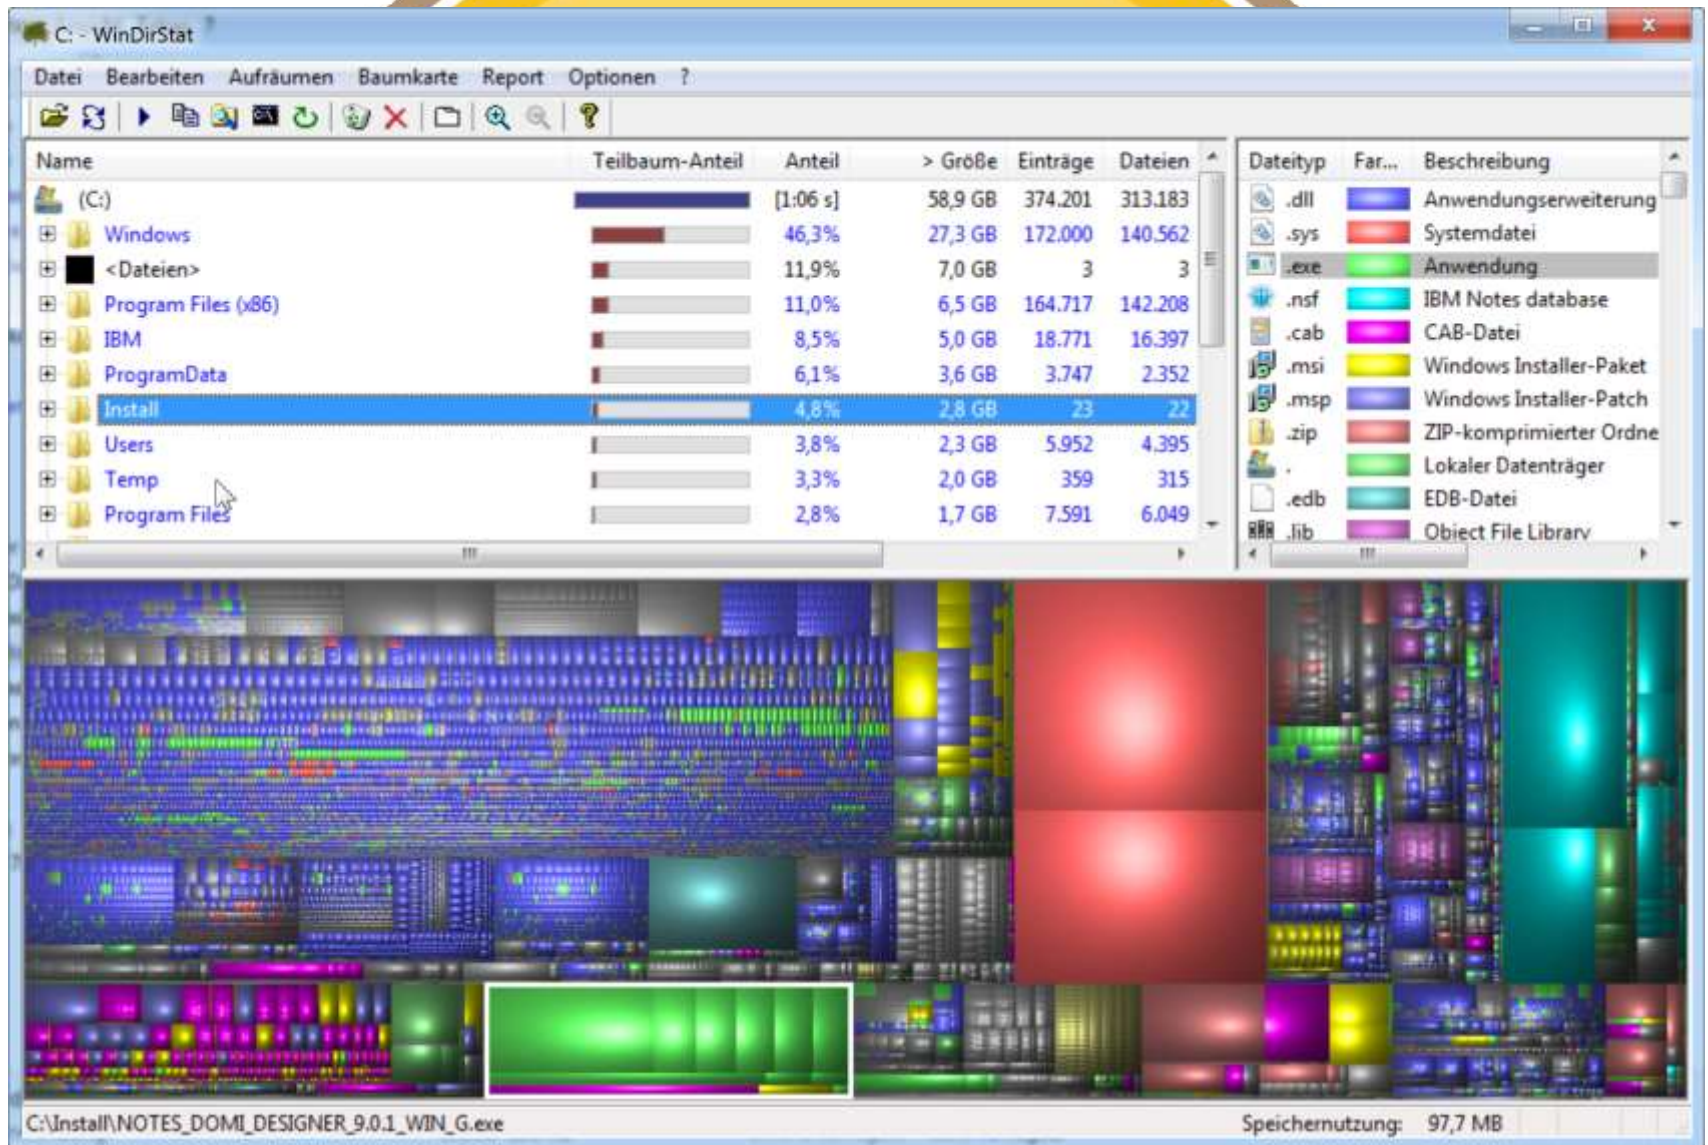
C: - WinDirStat

Datei Bearbeiten Aufräumen Baumkarte Report Optionen ?

| Name | Teilbaum-Anteil | Anteil | > Größe | Einträge | Dateien |
|---|---|---|---|---|---|
| (C:) | | [1:06 s] | 58,9 GB | 374.201 | 313.183 |
| Windows | | 46,3% | 27,3 GB | 172.000 | 140.562 |
| <Dateien> | | 11,9% | 7,0 GB | 3 | 3 |
| Program Files (x86) | | 11,0% | 6,5 GB | 164.717 | 142.208 |
| IBM | | 8,5% | 5,0 GB | 18.771 | 16.397 |
| ProgramData | | 6,1% | 3,6 GB | 3.747 | 2.352 |
| Install | | 4,8% | 2,8 GB | 23 | 22 |
| Users | | 3,8% | 2,3 GB | 5.952 | 4.395 |
| Temp | | 3,3% | 2,0 GB | 359 | 315 |
| Program Files | | 2,8% | 1,7 GB | 7.591 | 6.049 |

| Dateityp | Far... | Beschreibung |
|---|---|---|
| .dll | | Anwendungserweiterung |
| .sys | | Systemdatei |
| .exe | | Anwendung |
| .nsf | | IBM Notes database |
| .cab | | CAB-Datei |
| .msi | | Windows Installer-Paket |
| .msp | | Windows Installer-Patch |
| .zip | | ZIP-komprimierter Ordne |
| . | | Lokaler Datenträger |
| .edb | | EDB-Datei |
| .lib | | Object File Library |

C:\Install\NOTES_DOMI_DESIGNER_9.0.1_WIN_G.exe

Speichernutzung: 97,7 MB